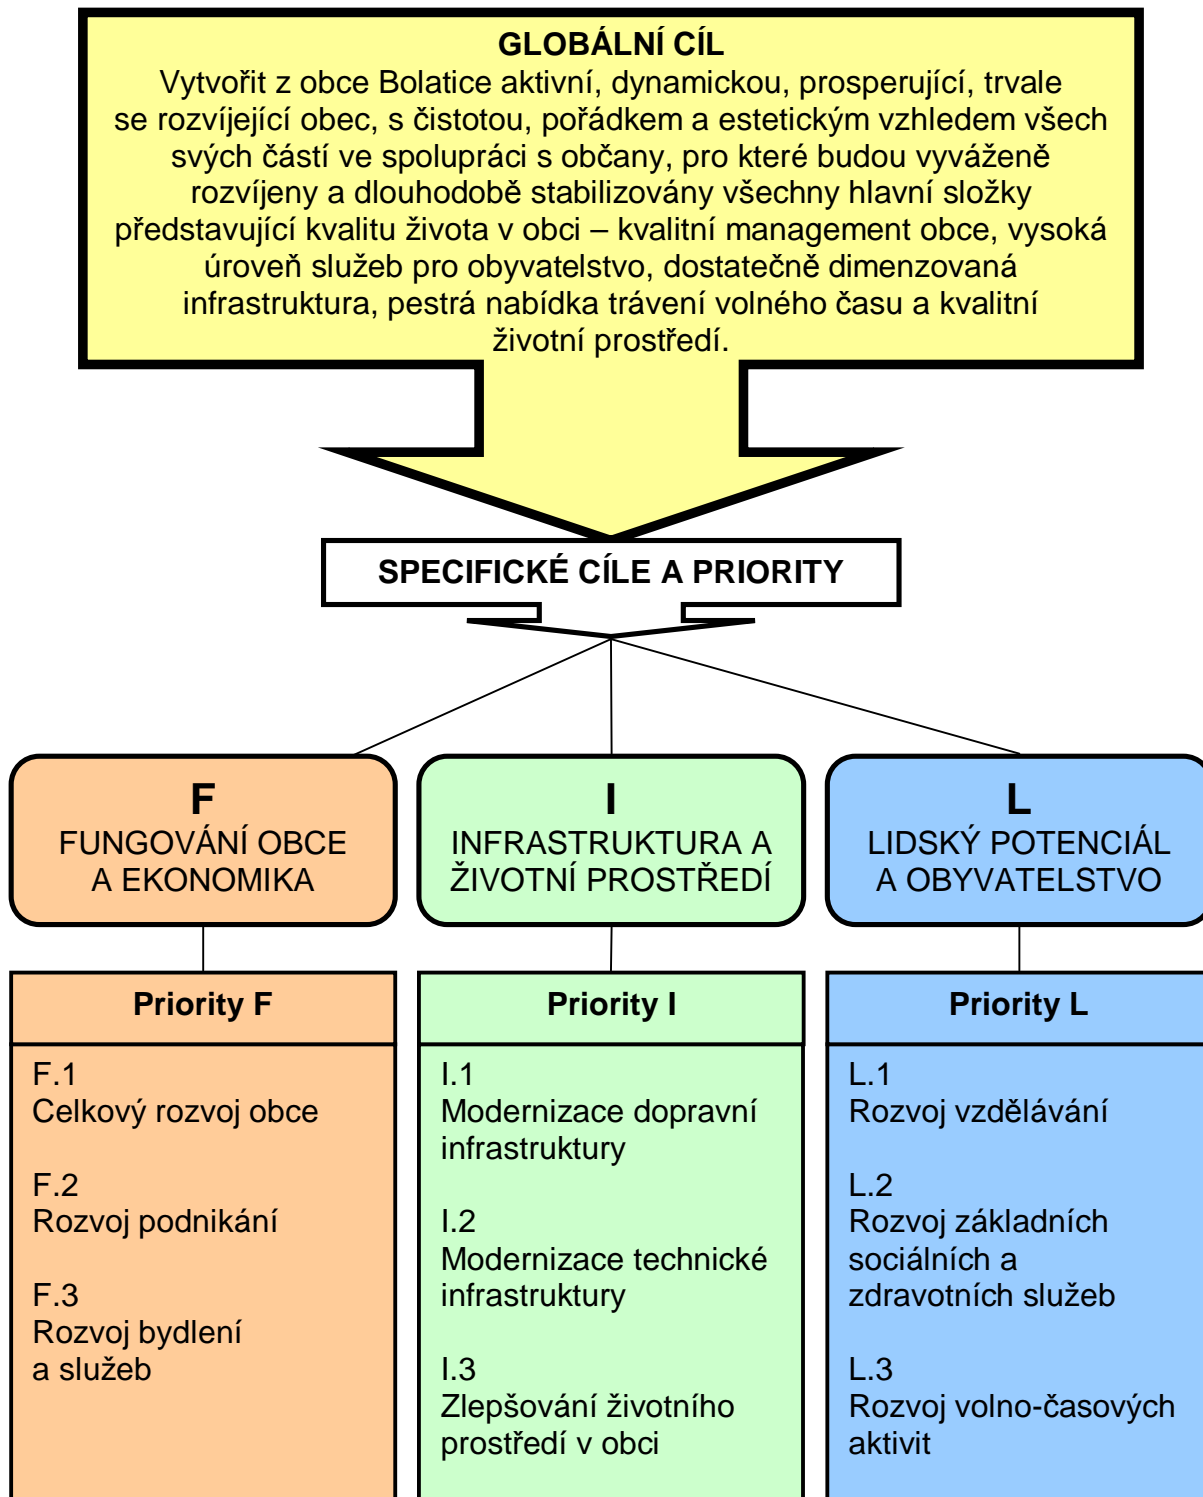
GLOBÁLNÍ CÍL
Vytvořit z obce Bolatice aktivní, dynamickou, prosperující, trvale se rozvíjející obec, s čistotou, pořádkem a estetickým vzhledem všech svých částí ve spolupráci s občany, pro které budou vyváženě rozvíjeny a dlouhodobě stabilizovány všechny hlavní složky představující kvalitu života v obci – kvalitní management obce, vysoká úroveň služeb pro obyvatelstvo, dostatečně dimenzovaná infrastruktura, pestrá nabídka trávení volného času a kvalitní životní prostředí.

SPECIFICKÉ CÍLE A PRIORITY

F
FUNGOVÁNÍ OBCE A EKONOMIKA

I
INFRASTRUKTURA A ŽIVOTNÍ PROSTŘEDÍ

L
LIDSKÝ POTENCIÁL A OBYVATELSTVO

Priority F

F.1
Celkový rozvoj obce

F.2
Rozvoj podnikání

F.3
Rozvoj bydlení a služeb

Priority I

I.1
Modernizace dopravní infrastruktury

I.2
Modernizace technické infrastruktury

I.3
Zlepšování životního prostředí v obci

Priority L

L.1
Rozvoj vzdělávání

L.2
Rozvoj základních sociálních a zdravotních služeb

L.3
Rozvoj volno-časových aktivit